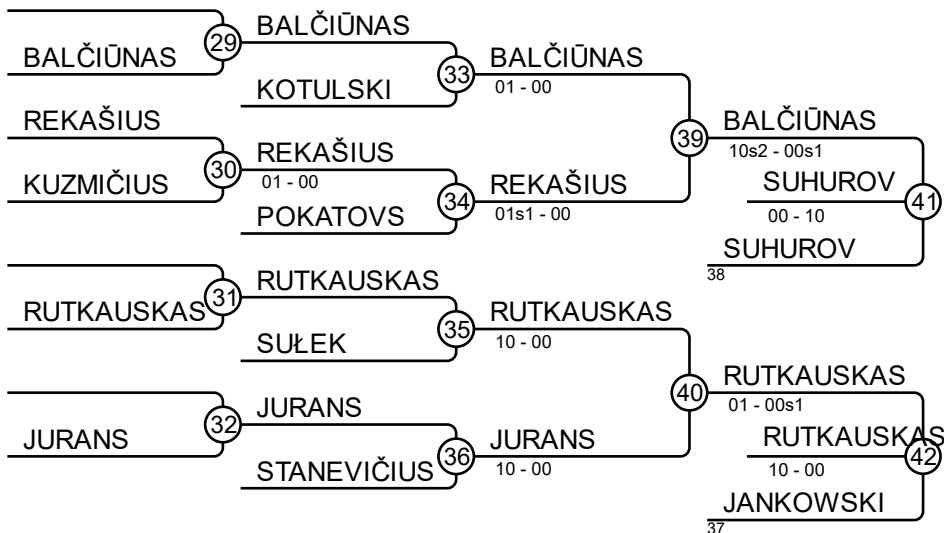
BALČIŪNAS
29
BALČIŪNAS
KOTULSKI
33
BALČIŪNAS
01 - 00
REKAŠIUS
KUZMIČIUS
30
REKAŠIUS
01 - 00
POKATOVS
34
REKAŠIUS
01s1 - 00
39
BALČIŪNAS
10s2 - 00s1
SUHUROV
00 - 10
41
SUHUROV
38
RUTKAUSKAS
31
RUTKAUSKAS
SUŁEK
35
RUTKAUSKAS
10 - 00
JURANS
32
JURANS
STANEVIČIUS
36
JURANS
10 - 00
40
RUTKAUSKAS
01 - 00s1
RUTKAUSKAS
10 - 00
42
JANKOWSKI
37